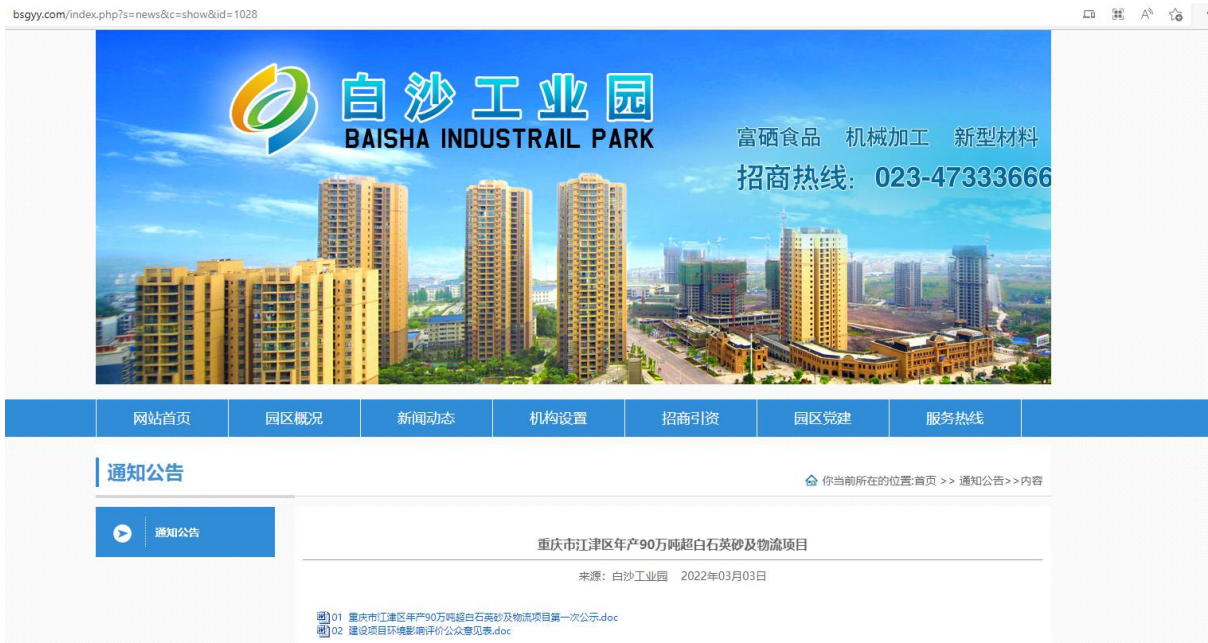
bsgyy.com/index.php?s=news&c=show&id=1028

白沙工业园
BAISHA INDUSTRAIL PARK

富硒食品　机械加工　新型材料
招商热线：023-47333666

网站首页　园区概况　新闻动态　机构设置　招商引资　园区党建　服务热线

通知公告

你当前所在的位置:首页 >> 通知公告>>内容

通知公告

重庆市江津区年产90万吨超白石英砂及物流项目

来源：白沙工业园　2022年03月03日

01 重庆市江津区年产90万吨超白石英砂及物流项目第一次公示.doc
02 建设项目环境影响评价公众意见表.doc